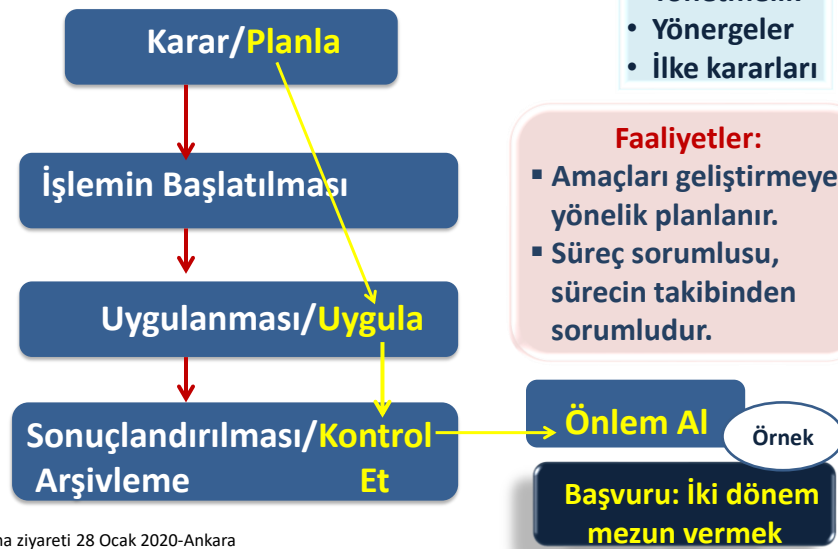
Karar/Planla

İşlemin Başlatılması

Uygulanması/Uygula

Sonuçlandırılması/Kontrol Et
Arşivleme

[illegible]
• Yönergeler
• İlke kararları

Faaliyetler:
▪ Amaçları geliştirmeye yönelik planlanır.
▪ Süreç sorumlusu, sürecin takibinden sorumludur.

Önlem Al

Örnek

Başvuru: İki dönem mezun vermek

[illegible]na ziyareti 28 Ocak 2020-Ankara